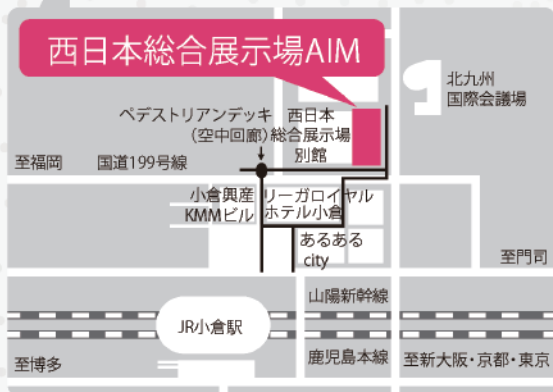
西日本総合展示場AIM

北九州
国際会議場

ペデストリアンデッキ
(空中回廊)

西日本
総合展示場
別館

至福岡

国道199号線

小倉興産
KMMビル

リーガロイヤル
ホテル小倉

あるある
city

至門司

山陽新幹線

JR小倉駅

至博多

鹿児島本線

至新大阪・京都・東京